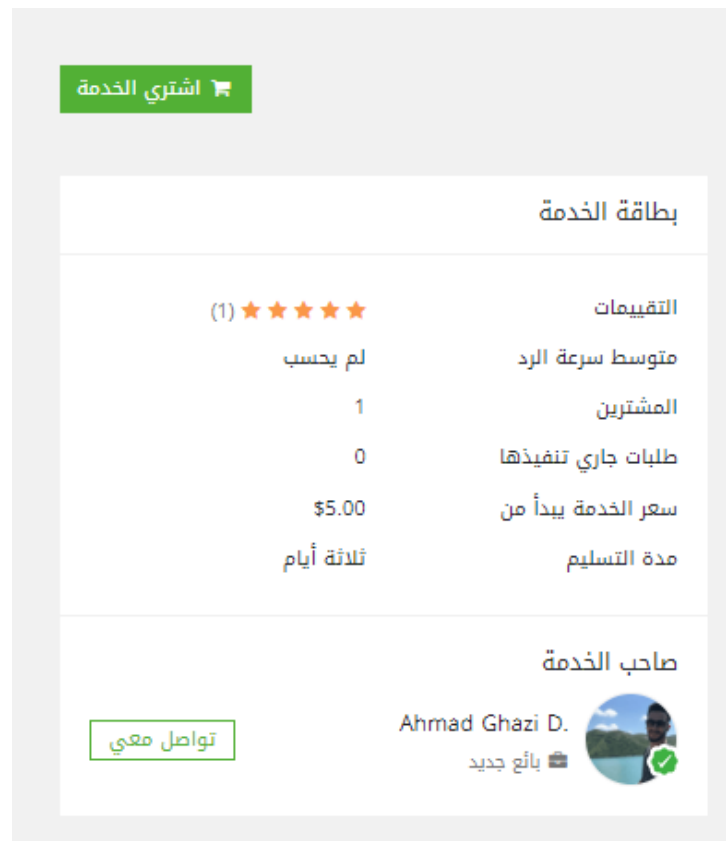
اشتري الخدمة

بطاقة الخدمة

| | |
|---|---|
| التقييمات | (1) |
| متوسط سرعة الرد | لم يحسب |
| المشترين | 1 |
| طلبات جاري تنفيذها | 0 |
| سعر الخدمة يبدأ من | $5.00 |
| مدة التسليم | ثلاثة أيام |

صاحب الخدمة

Ahmad Ghazi D.
بائع جديد

تواصل معي